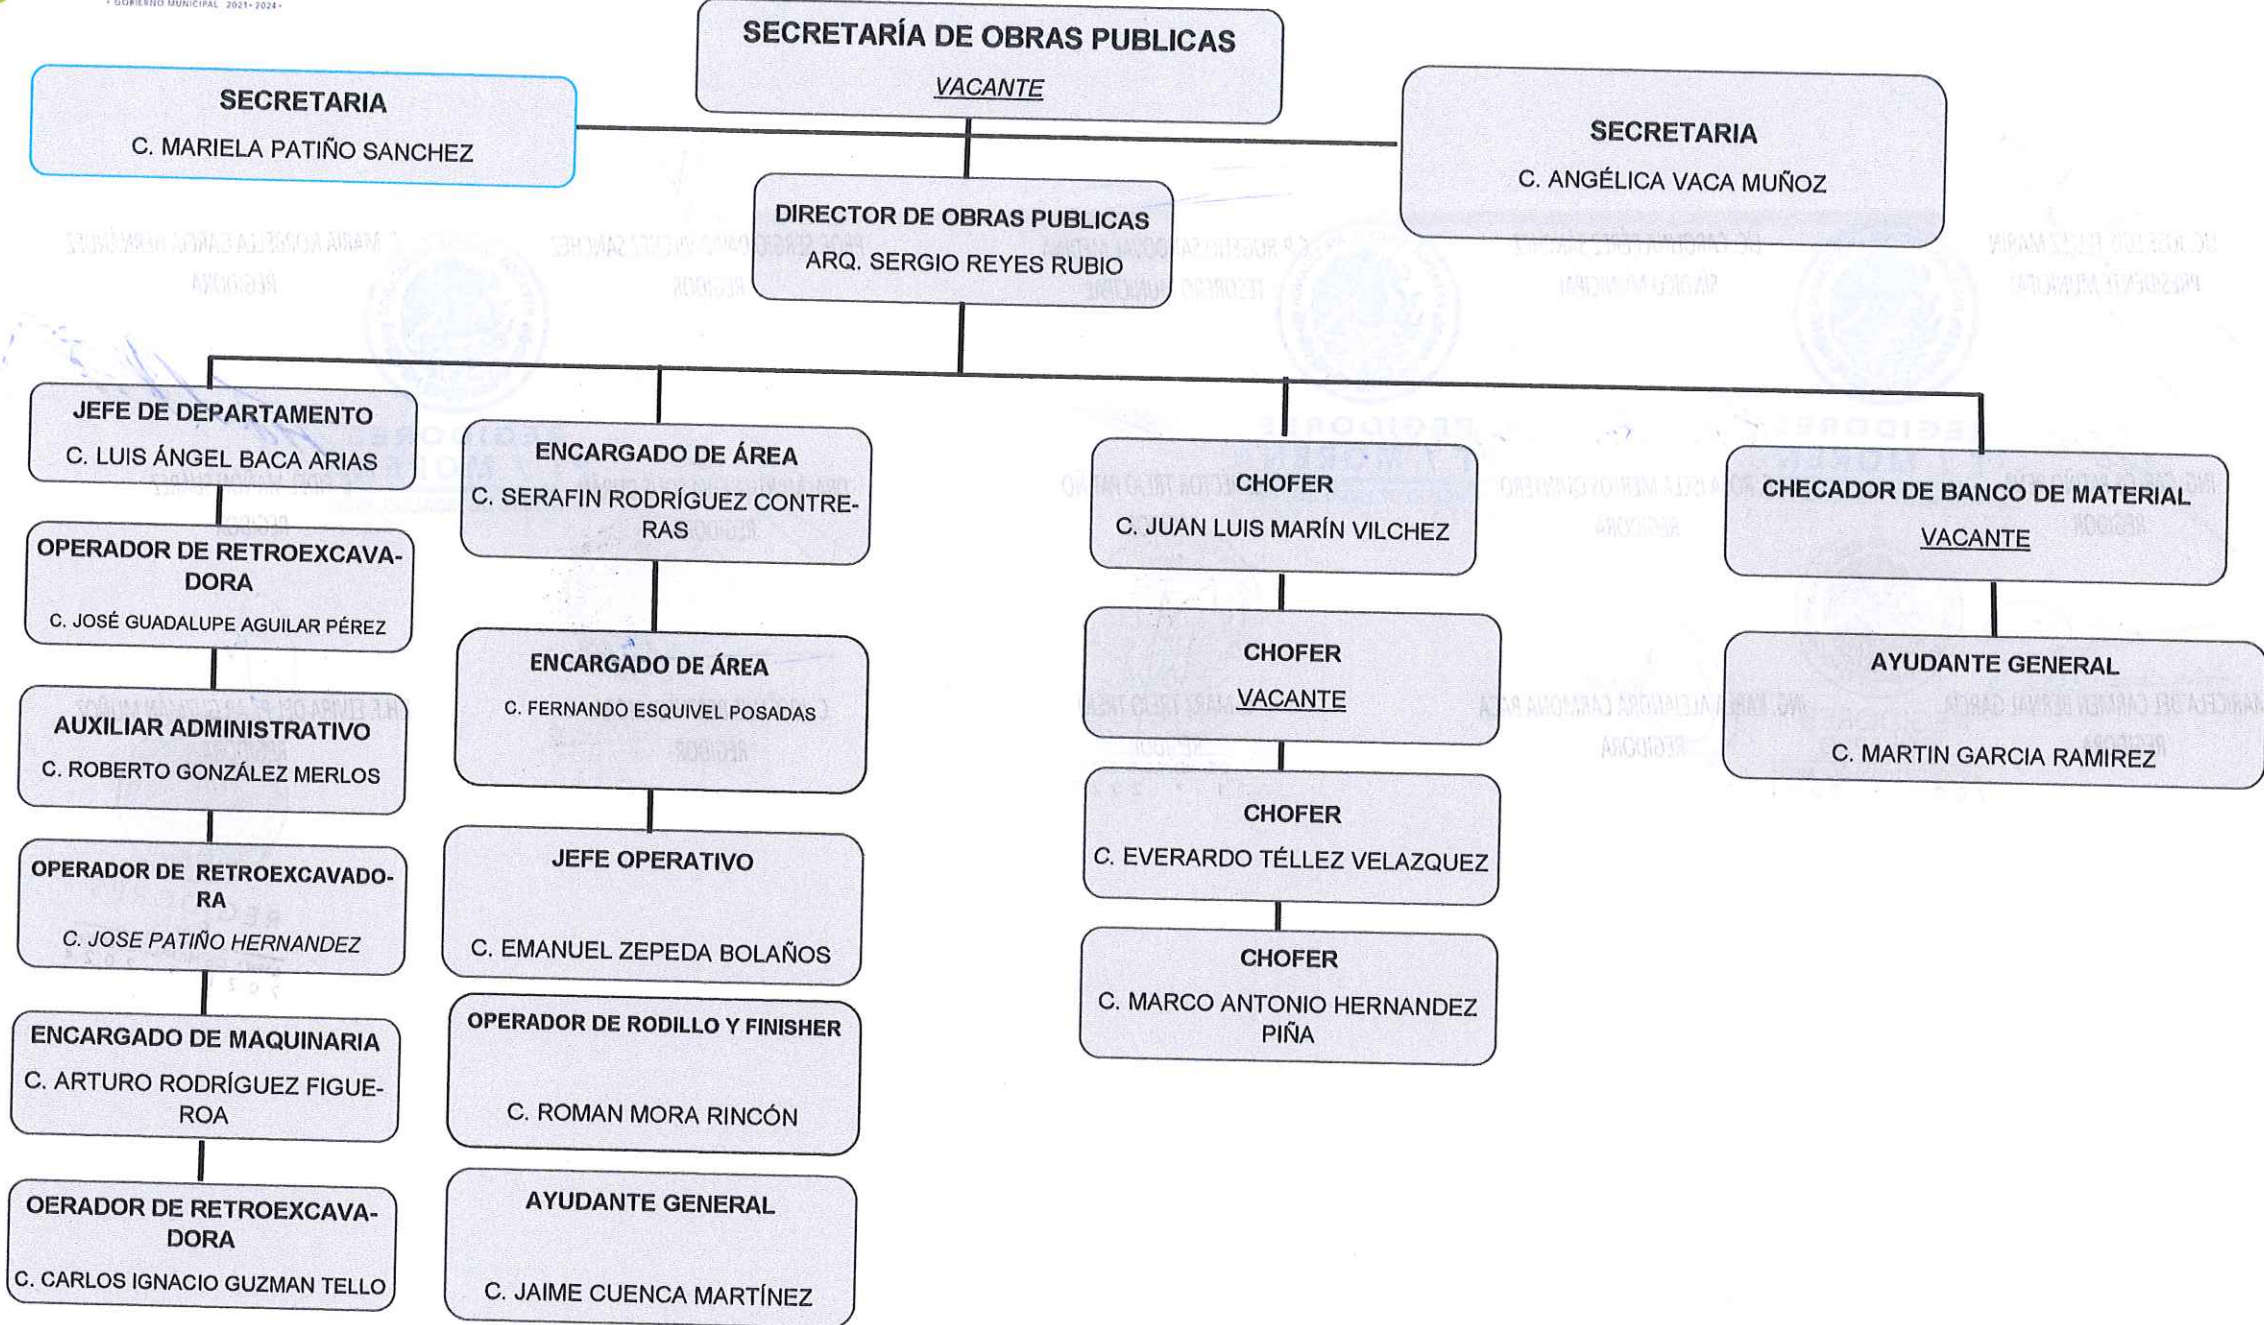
• GOBIERNO MUNICIPAL 2021-2024 •

SECRETARÍA DE OBRAS PUBLICAS
VACANTE

SECRETARIA
C. MARIELA PATIÑO SANCHEZ

SECRETARIA
C. ANGÉLICA VACA MUÑOZ

DIRECTOR DE OBRAS PUBLICAS
ARQ. SERGIO REYES RUBIO

JEFE DE DEPARTAMENTO
C. LUIS ÁNGEL BACA ARIAS

OPERADOR DE RETROEXCAVADORA
C. JOSÉ GUADALUPE AGUILAR PÉREZ

AUXILIAR ADMINISTRATIVO
C. ROBERTO GONZÁLEZ MERLOS

OPERADOR DE RETROEXCAVADORA
C. JOSE PATIÑO HERNANDEZ

ENCARGADO DE MAQUINARIA
C. ARTURO RODRÍGUEZ FIGUEROA

OERADOR DE RETROEXCAVADORA
C. CARLOS IGNACIO GUZMAN TELLO

ENCARGADO DE ÁREA
C. SERAFIN RODRÍGUEZ CONTRERAS

ENCARGADO DE ÁREA
C. FERNANDO ESQUIVEL POSADAS

JEFE OPERATIVO
C. EMANUEL ZEPEDA BOLAÑOS

OPERADOR DE RODILLO Y FINISHER
C. ROMAN MORA RINCÓN

AYUDANTE GENERAL
C. JAIME CUENCA MARTÍNEZ

CHOFER
C. JUAN LUIS MARÍN VILCHEZ

CHOFER
VACANTE

CHOFER
C. EVERARDO TÉLLEZ VELAZQUEZ

CHOFER
C. MARCO ANTONIO HERNANDEZ PIÑA

CHECADOR DE BANCO DE MATERIAL
VACANTE

AYUDANTE GENERAL
C. MARTIN GARCIA RAMIREZ